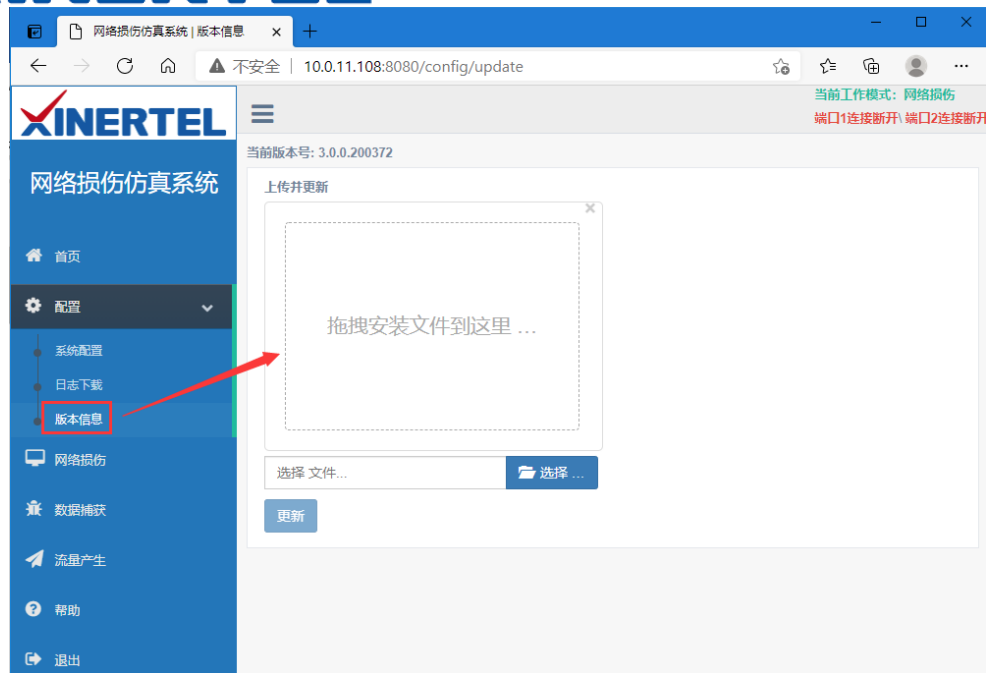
网络损伤仿真系统 | 版本信息

不安全 | 10.0.11.108:8080/config/update

XINERTEL

当前工作模式：网络损伤
端口1连接断开\ 端口2连接断开

网络损伤仿真系统

首页
配置
系统配置
日志下载
版本信息
网络损伤
数据捕获
流量产生
帮助
退出

当前版本号: 3.0.0.200372

上传并更新

×

拖拽安装文件到这里 ...

选择 文件...
选择 ...

更新